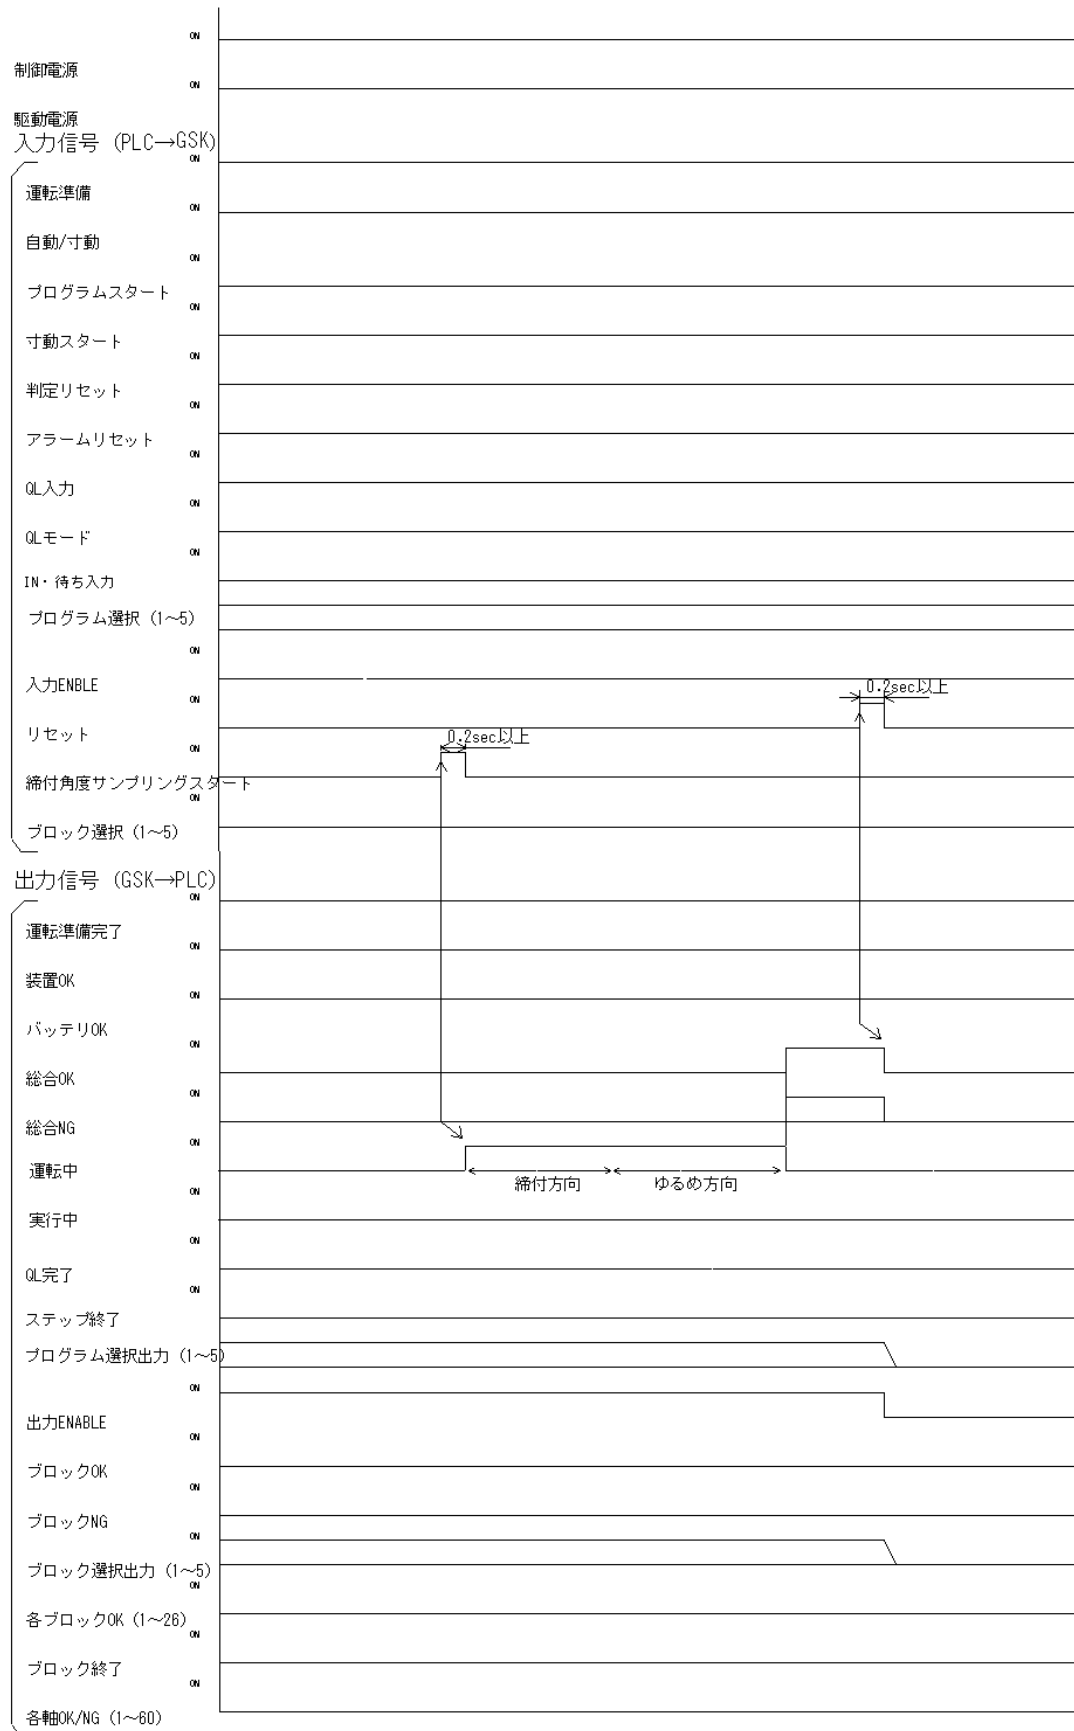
ON
制御電源
ON
駆動電源
入力信号 (PLC→GSK)
ON
運転準備
ON
自動/寸動
ON
プログラムスタート
ON
寸動スタート
ON
判定リセット
ON
アラームリセット
ON
QL入力
ON
QLモード
ON
IN・待ち入力
プログラム選択 (1~5)
ON
入力ENBLE
ON
0.2sec以上
リセット
ON
0.2sec以上
締付角度サンプリングスタート
ON
ブロック選択 (1~5)
出力信号 (GSK→PLC)
ON
運転準備完了
ON
装置OK
ON
バッテリOK
ON
総合OK
ON
総合NG
ON
運転中
締付方向
ゆるめ方向
ON
実行中
ON
QL完了
ON
ステップ終了
プログラム選択出力 (1~5)
ON
出力ENABLE
ON
ブロックOK
ON
ブロックNG
ON
ブロック選択出力 (1~5)
ON
各ブロックOK (1~26)
ON
ブロック終了
ON
各軸OK/NG (1~60)